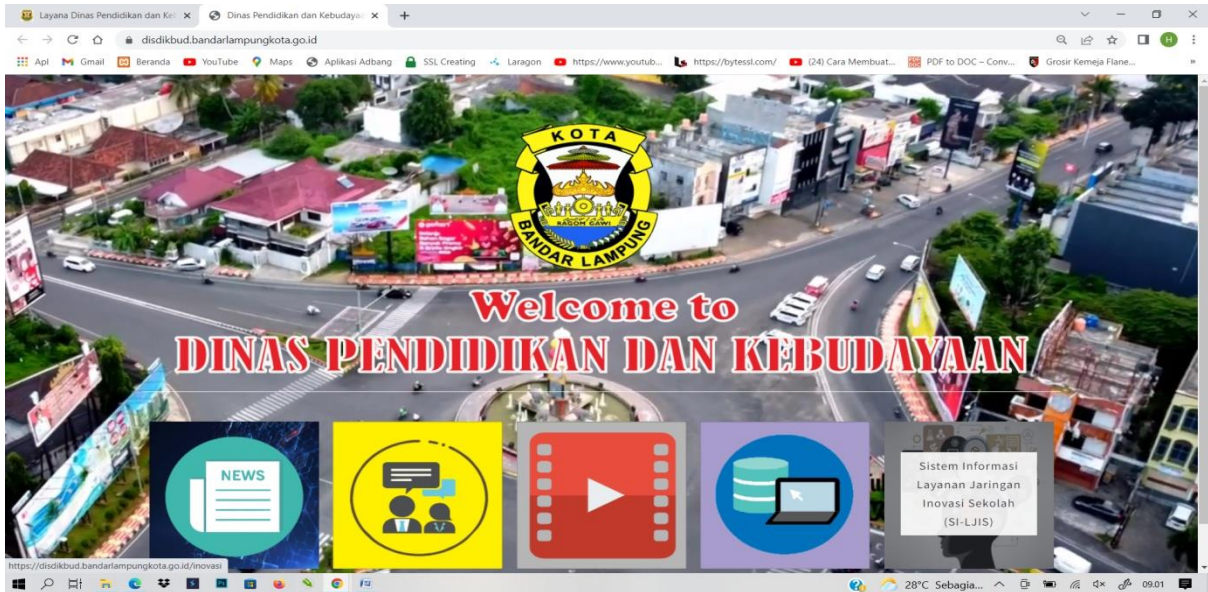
Layana Dinas Pendidikan dan Ke ×
Dinas Pendidikan dan Kebudaya ×
+

disdikbud.bandarlampungkota.go.id

Apl  Gmail  Beranda  YouTube  Maps  Aplikasi Adbang  SSL Creating  Laragon  https://www.youtub...  https://bytessl.com/  (24) Cara Membuat...  PDF to DOC – Conv...  Grosir Kemeja Flane...

KOTA
SAGOH SAGAI
BANDAR LAMPUNG

Welcome to
DINAS PENDIDIKAN DAN KEBUDAYAAN

NEWS

Sistem Informasi Layanan Jaringan Inovasi Sekolah (SI-LJIS)

https://disdikbud.bandarlampungkota.go.id/inovasi

28°C Sebagia...  09.01